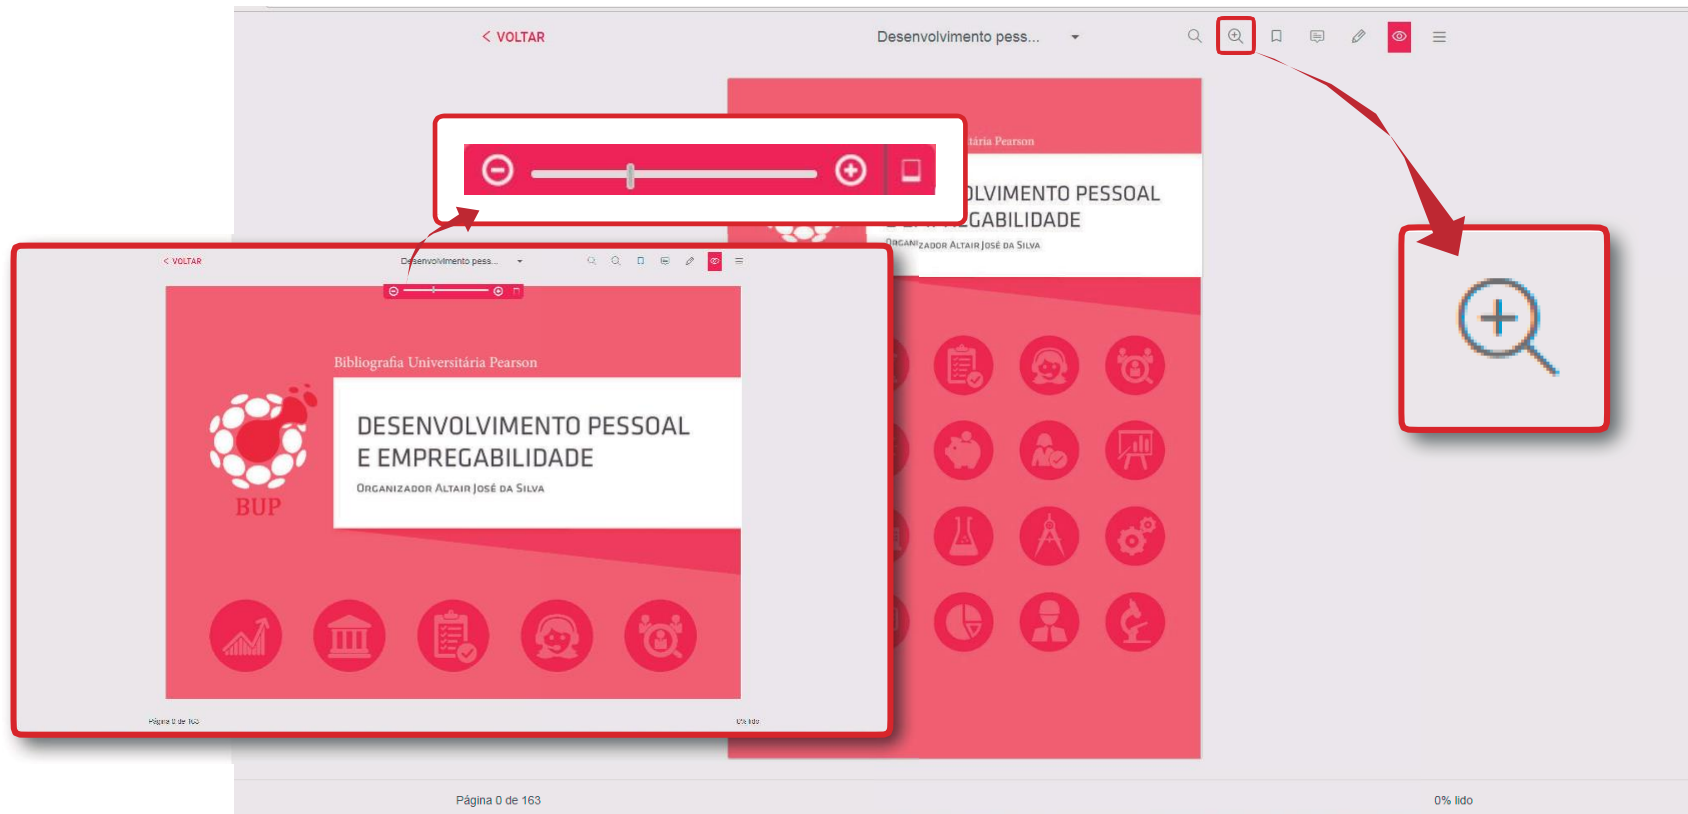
< VOLTAR

Desenvolvimento pess...

itária Pearson

OLVIMENTO PESSOAL
GABILIDADE

ORGANIZADOR ALTAIR JOSÉ DA SILVA

< VOLTAR

Desenvolvimento pess...

Bibliografia Universitária Pearson

BUP

DESENVOLVIMENTO PESSOAL
E EMPREGABILIDADE

ORGANIZADOR ALTAIR JOSÉ DA SILVA

Página 0 de 163

0% lido

Página 0 de 163

0% lido